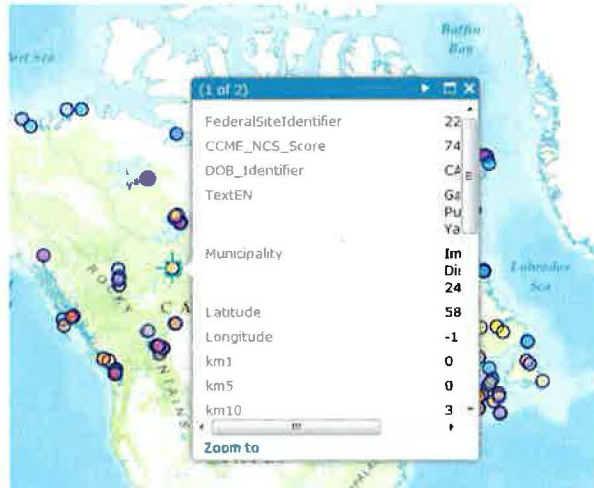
Baffin Bay

ort Sea

(1 of 2)

| FederalSiteIdentifier | 22 |
|---|---|
| CCME_NCS_Score | 74 |
| DOB_Identifier | CA |
| TextEN | Ga Pu Ya |
| Municipality | Im Dir 24 |
| Latitude | 58 |
| Longitude | -1 |
| km1 | 0 |
| km5 | 0 |
| km10 | 3 |

Zoom to

ROCKY MOUNTAINS

CA

Labrador Sea